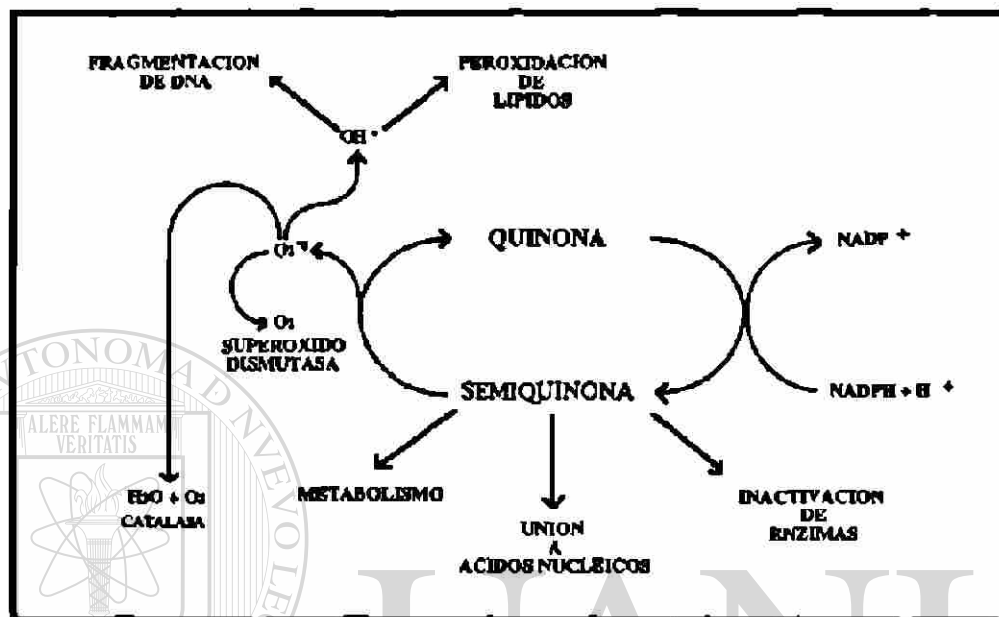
FRAGMENTACION DE DNA

PEROXIDACION DE LIPIDOS

$OH^{\cdot}$

$O_2^{\cdot-}$

QUINONA

$NADP^+$

$O_2$

SUPEROXIDO DISMUTASA

SEMIQUINONA

$NADPH + H^+$

$H_2O + O_2$

CATALASA

METABOLISMO

UNION A ACIDOS NUCLEICOS

INACTIVACION DE ENZIMAS

TONOMA DE NUEVO LE

ALERE FLAMMAM VERITATIS